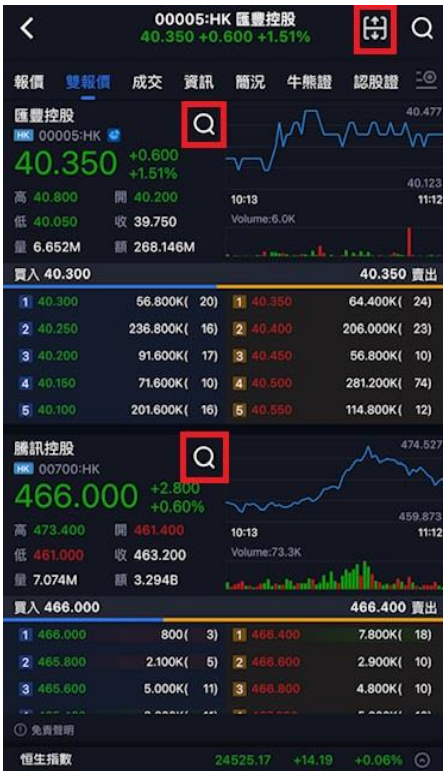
00005:HK 滙豐控股
40.350 +0.600 +1.51%

報價 雙報價 成交 資訊 簡況 牛熊證 認股證

滙豐控股
HK 00005:HK
40.350 +0.600 +1.51%
40.477
40.123
10:13 11:12
Volume:6.0K
高 40.800 開 40.200
低 40.050 收 39.750
量 6.652M 額 268.146M

買入 40.300 40.350 賣出

| | | | | |
|---|---|---|---|---|
| 1 40.300 | 56.800K( 20) | 1 40.350 | 64.400K( 24) |
| 2 40.250 | 236.800K( 16) | 2 40.400 | 206.000K( 23) |
| 3 40.200 | 91.600K( 17) | 3 40.450 | 56.800K( 10) |
| 4 40.150 | 71.600K( 10) | 4 40.500 | 281.200K( 74) |
| 5 40.100 | 201.600K( 16) | 5 40.550 | 114.800K( 12) |

騰訊控股
HK 00700:HK
466.000 +2.800 +0.60%
474.527
459.873
10:13 11:12
Volume:73.3K
高 473.400 開 461.400
低 461.000 收 463.200
量 7.074M 額 3.294B

買入 466.000 466.400 賣出

| | | | |
|---|---|---|---|
| 1 466.000 | 800( 3) | 1 466.400 | 7.800K( 18) |
| 2 465.800 | 2.100K( 5) | 2 466.600 | 2.900K( 10) |
| 3 465.600 | 5.000K( 11) | 3 466.800 | 4.800K( 10) |

免責聲明
恒生指數 24525.17 +14.19 +0.06%